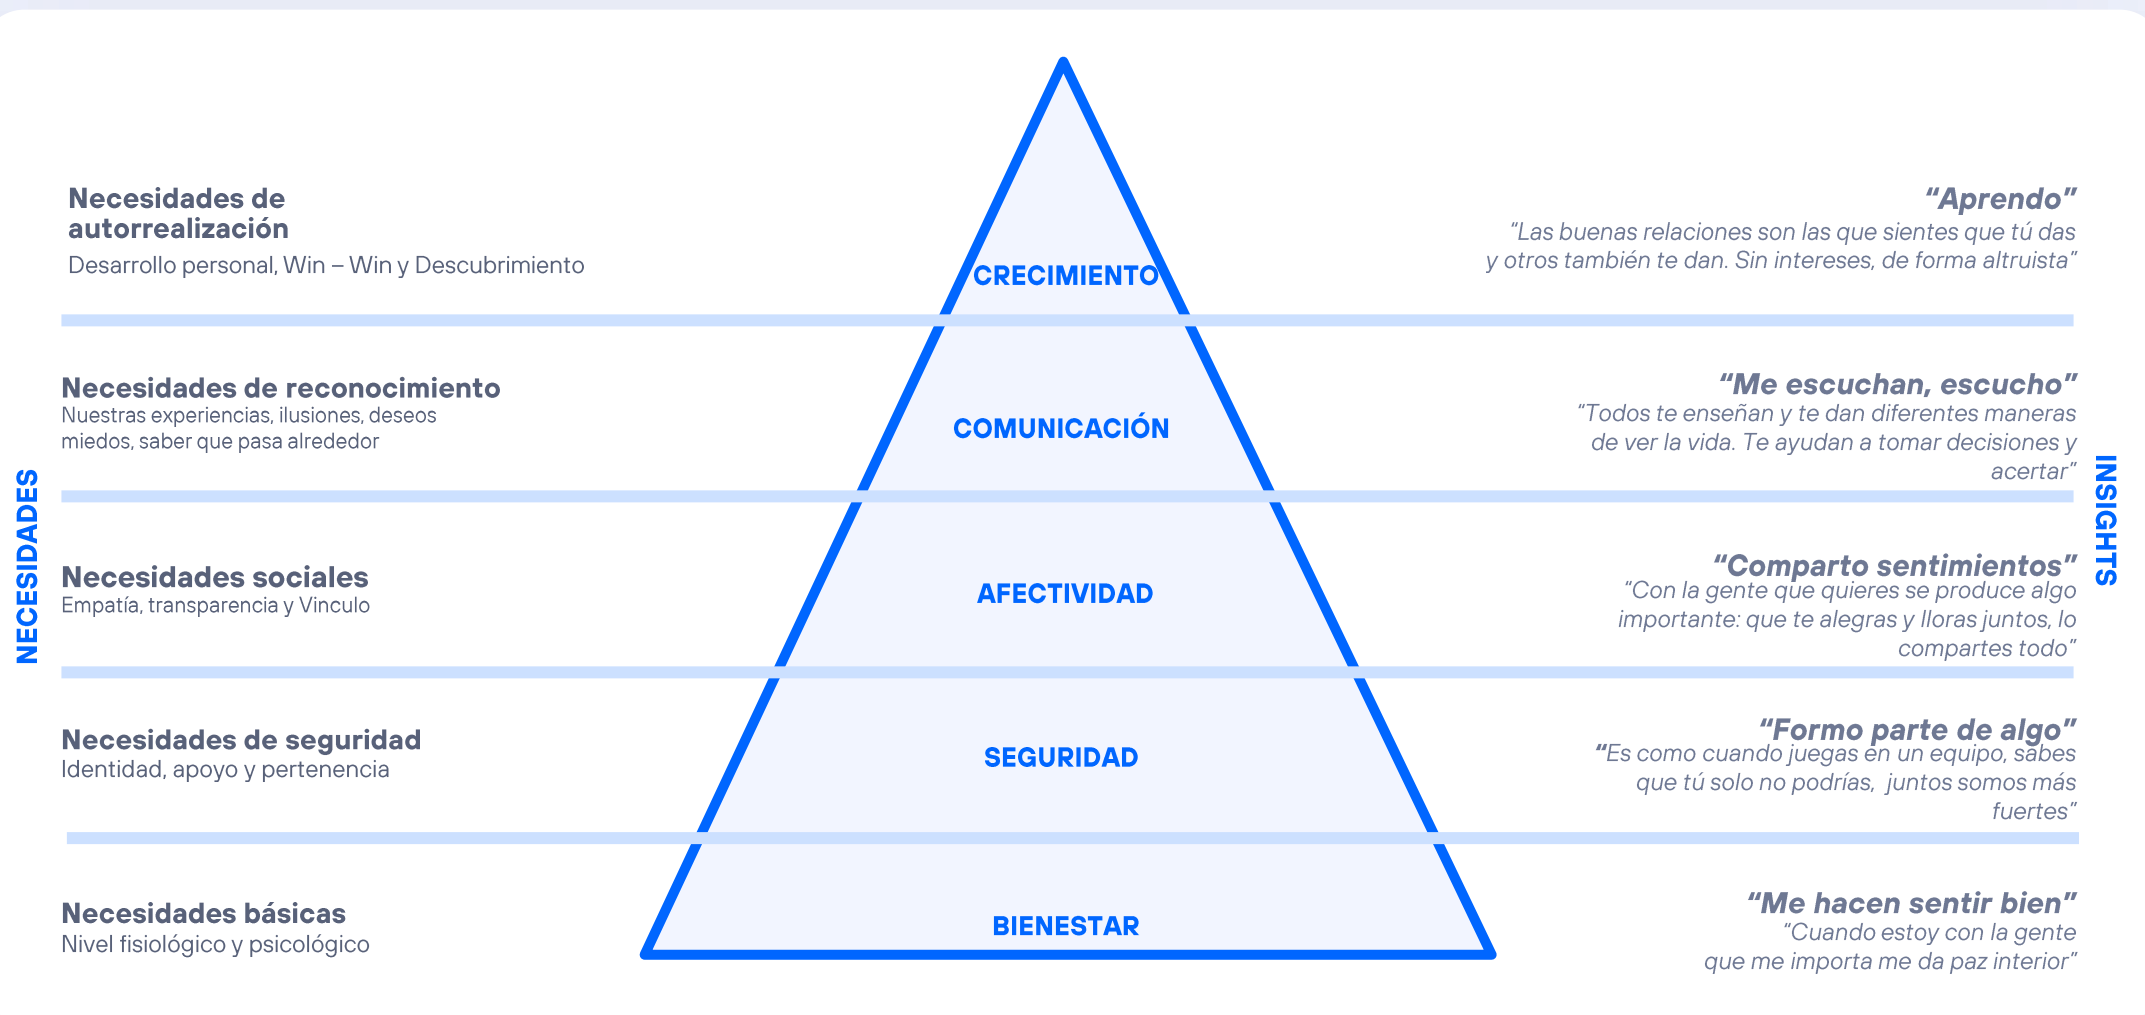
NECESIDADES

Necesidades de autorrealización
Desarrollo personal, Win – Win y Descubrimiento

CRECIMIENTO

“Aprendo”
“Las buenas relaciones son las que sientes que tú das y otros también te dan. Sin intereses, de forma altruista”

Necesidades de reconocimiento
Nuestras experiencias, ilusiones, deseos miedos, saber que pasa alrededor

COMUNICACIÓN

“Me escuchan, escucho”
“Todos te enseñan y te dan diferentes maneras de ver la vida. Te ayudan a tomar decisiones y acertar”

Necesidades sociales
Empatía, transparencia y Vinculo

AFECTIVIDAD

“Comparto sentimientos”
“Con la gente que quieres se produce algo importante: que te alegras y lloras juntos, lo compartes todo”

Necesidades de seguridad
Identidad, apoyo y pertenencia

SEGURIDAD

“Formo parte de algo”
“Es como cuando juegas en un equipo, sabes que tú solo no podrías, juntos somos más fuertes”

Necesidades básicas
Nivel fisiológico y psicológico

BIENESTAR

“Me hacen sentir bien”
“Cuando estoy con la gente que me importa me da paz interior”

INSIGHTS